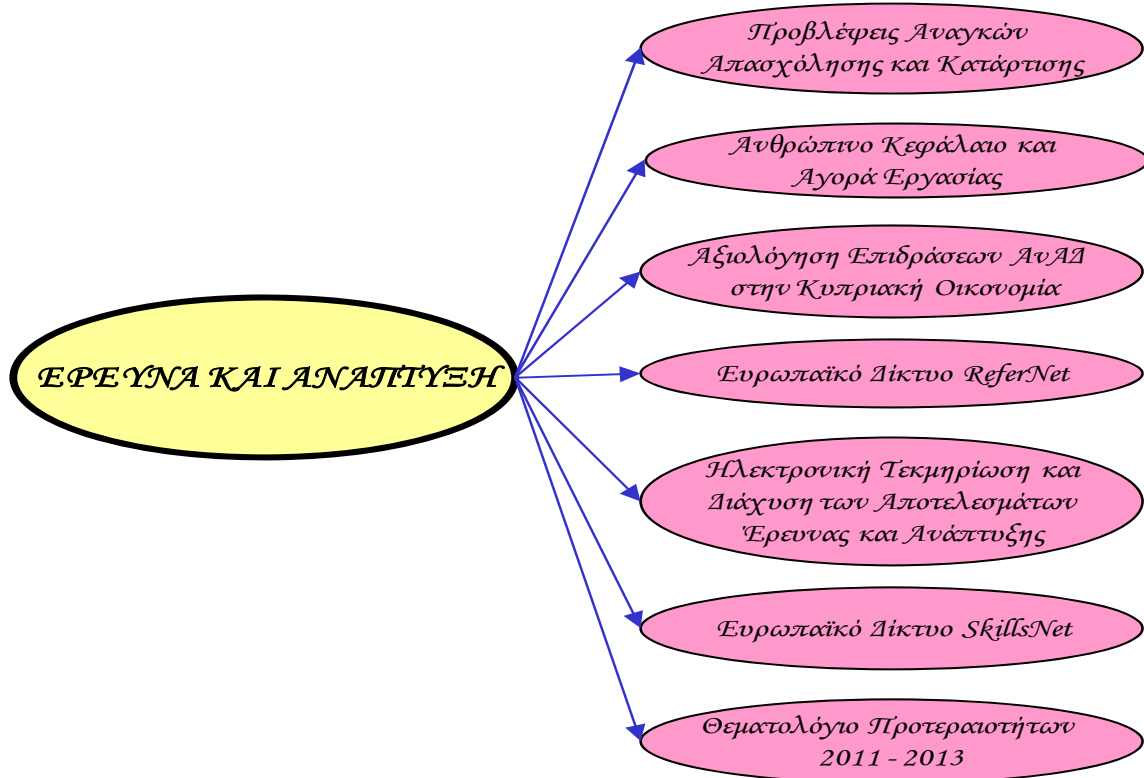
ΕΡΕΥΝΑ ΚΑΙ ΑΝΑΠΤΥΞΗ

Προβλέψεις Αναγκών Απασχόλησης και Κατάρτισης

Ανθρώπινο Κεφάλαιο και Αγορά Εργασίας

Αξιολόγηση Επιδράσεων ΑνΑΔ στην Κυπριακή Οικονομία

Ευρωπαϊκό Δίκτυο ReferNet

Ηλεκτρονική Τεκμηρίωση και Διάχυση των Αποτελεσμάτων Έρευνας και Ανάπτυξης

Ευρωπαϊκό Δίκτυο SkillsNet

Θεματολόγιο Προτεραιοτήτων 2011 - 2013